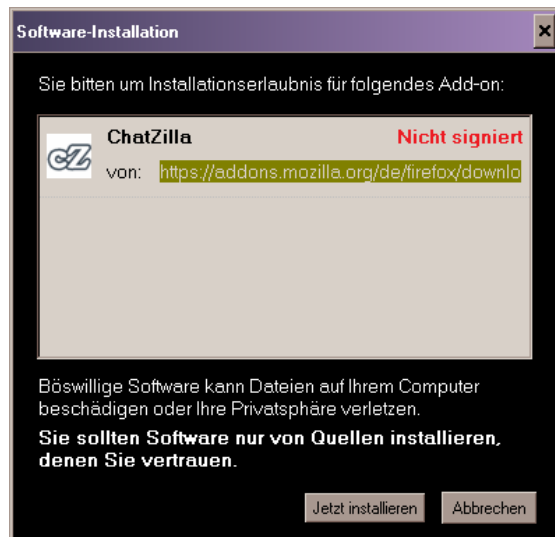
Software-Installation

Sie bitten um Installationserlaubnis für folgendes Add-on:

cZ ChatZilla Nicht signiert
von: https://addons.mozilla.org/de/firefox/downlo

Böswillige Software kann Dateien auf Ihrem Computer beschädigen oder Ihre Privatsphäre verletzen.

Sie sollten Software nur von Quellen installieren, denen Sie vertrauen.

Jetzt installieren Abbrechen